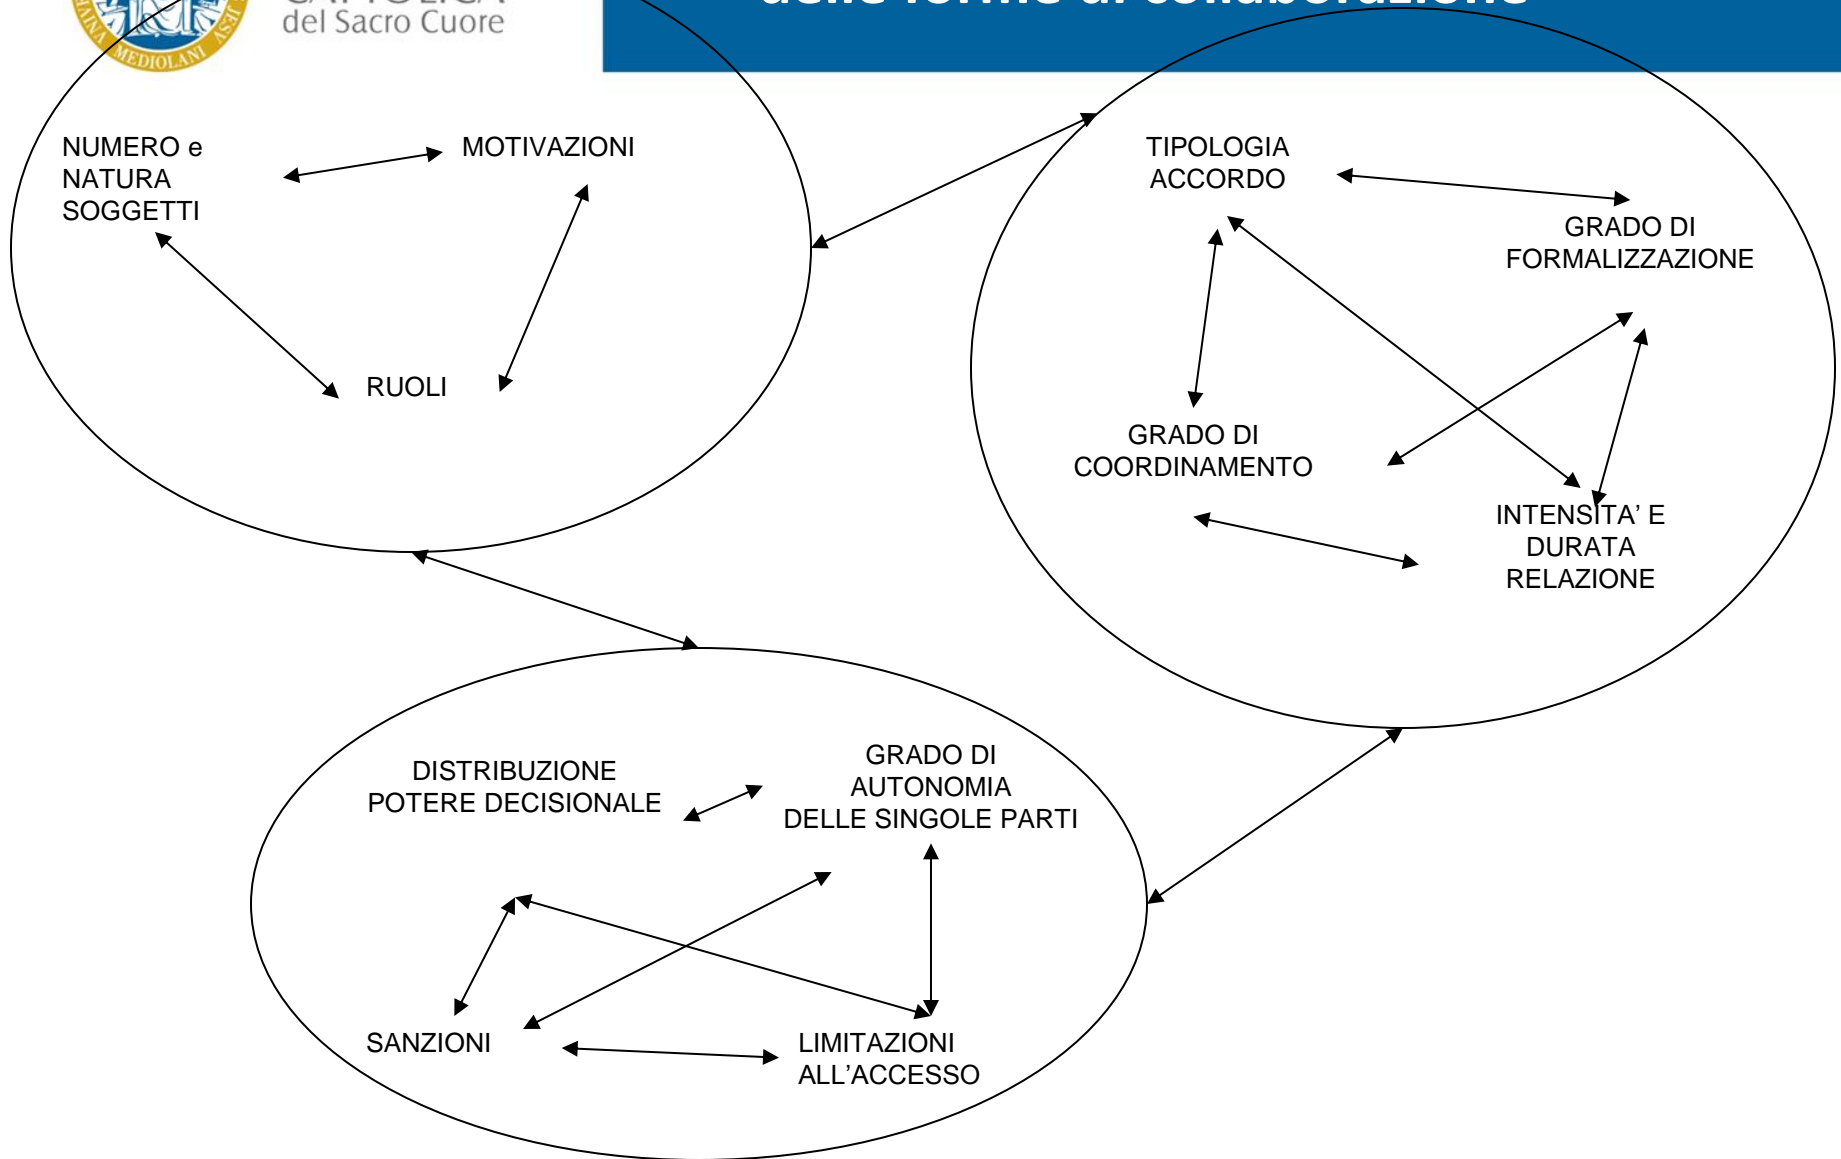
del Sacro Cuore

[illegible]

NUMERO e NATURA SOGGETTI

MOTIVAZIONI

RUOLI

TIPOLOGIA ACCORDO

GRADO DI FORMALIZZAZIONE

GRADO DI COORDINAMENTO

INTENSITA' E DURATA RELAZIONE

DISTRIBUZIONE POTERE DECISIONALE

GRADO DI AUTONOMIA DELLE SINGOLE PARTI

SANZIONI

LIMITAZIONI ALL'ACCESSO